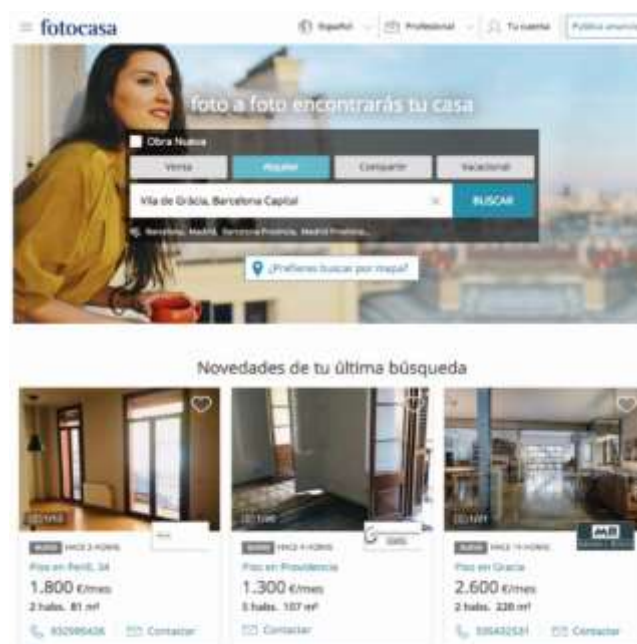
fotocasa

Español | Profesional | Tu cuenta | Publica anuncio

foto a foto encontrarás tu casa

Obra Nueva

Venta | Alquiler | Compartir | Vacacional

Vila de Gràcia, Barcelona Capital

BUSCAR

Barcelona, Madrid, Barcelona Provincia, Madrid Provincia...

¿Prefieres buscar por mapa?

Novedades de tu última búsqueda

NUEVO HACE 2 HORAS
Piso en Perill, 34
1.800 €/mes
2 habs. 81 m²
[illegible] Contactar

NUEVO HACE 4 HORAS
Piso en Providencia
1.300 €/mes
3 habs. 107 m²
Contactar

NUEVO HACE 10 HORAS
Piso en Gracia
2.600 €/mes
2 habs. 220 m²
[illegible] Contactar